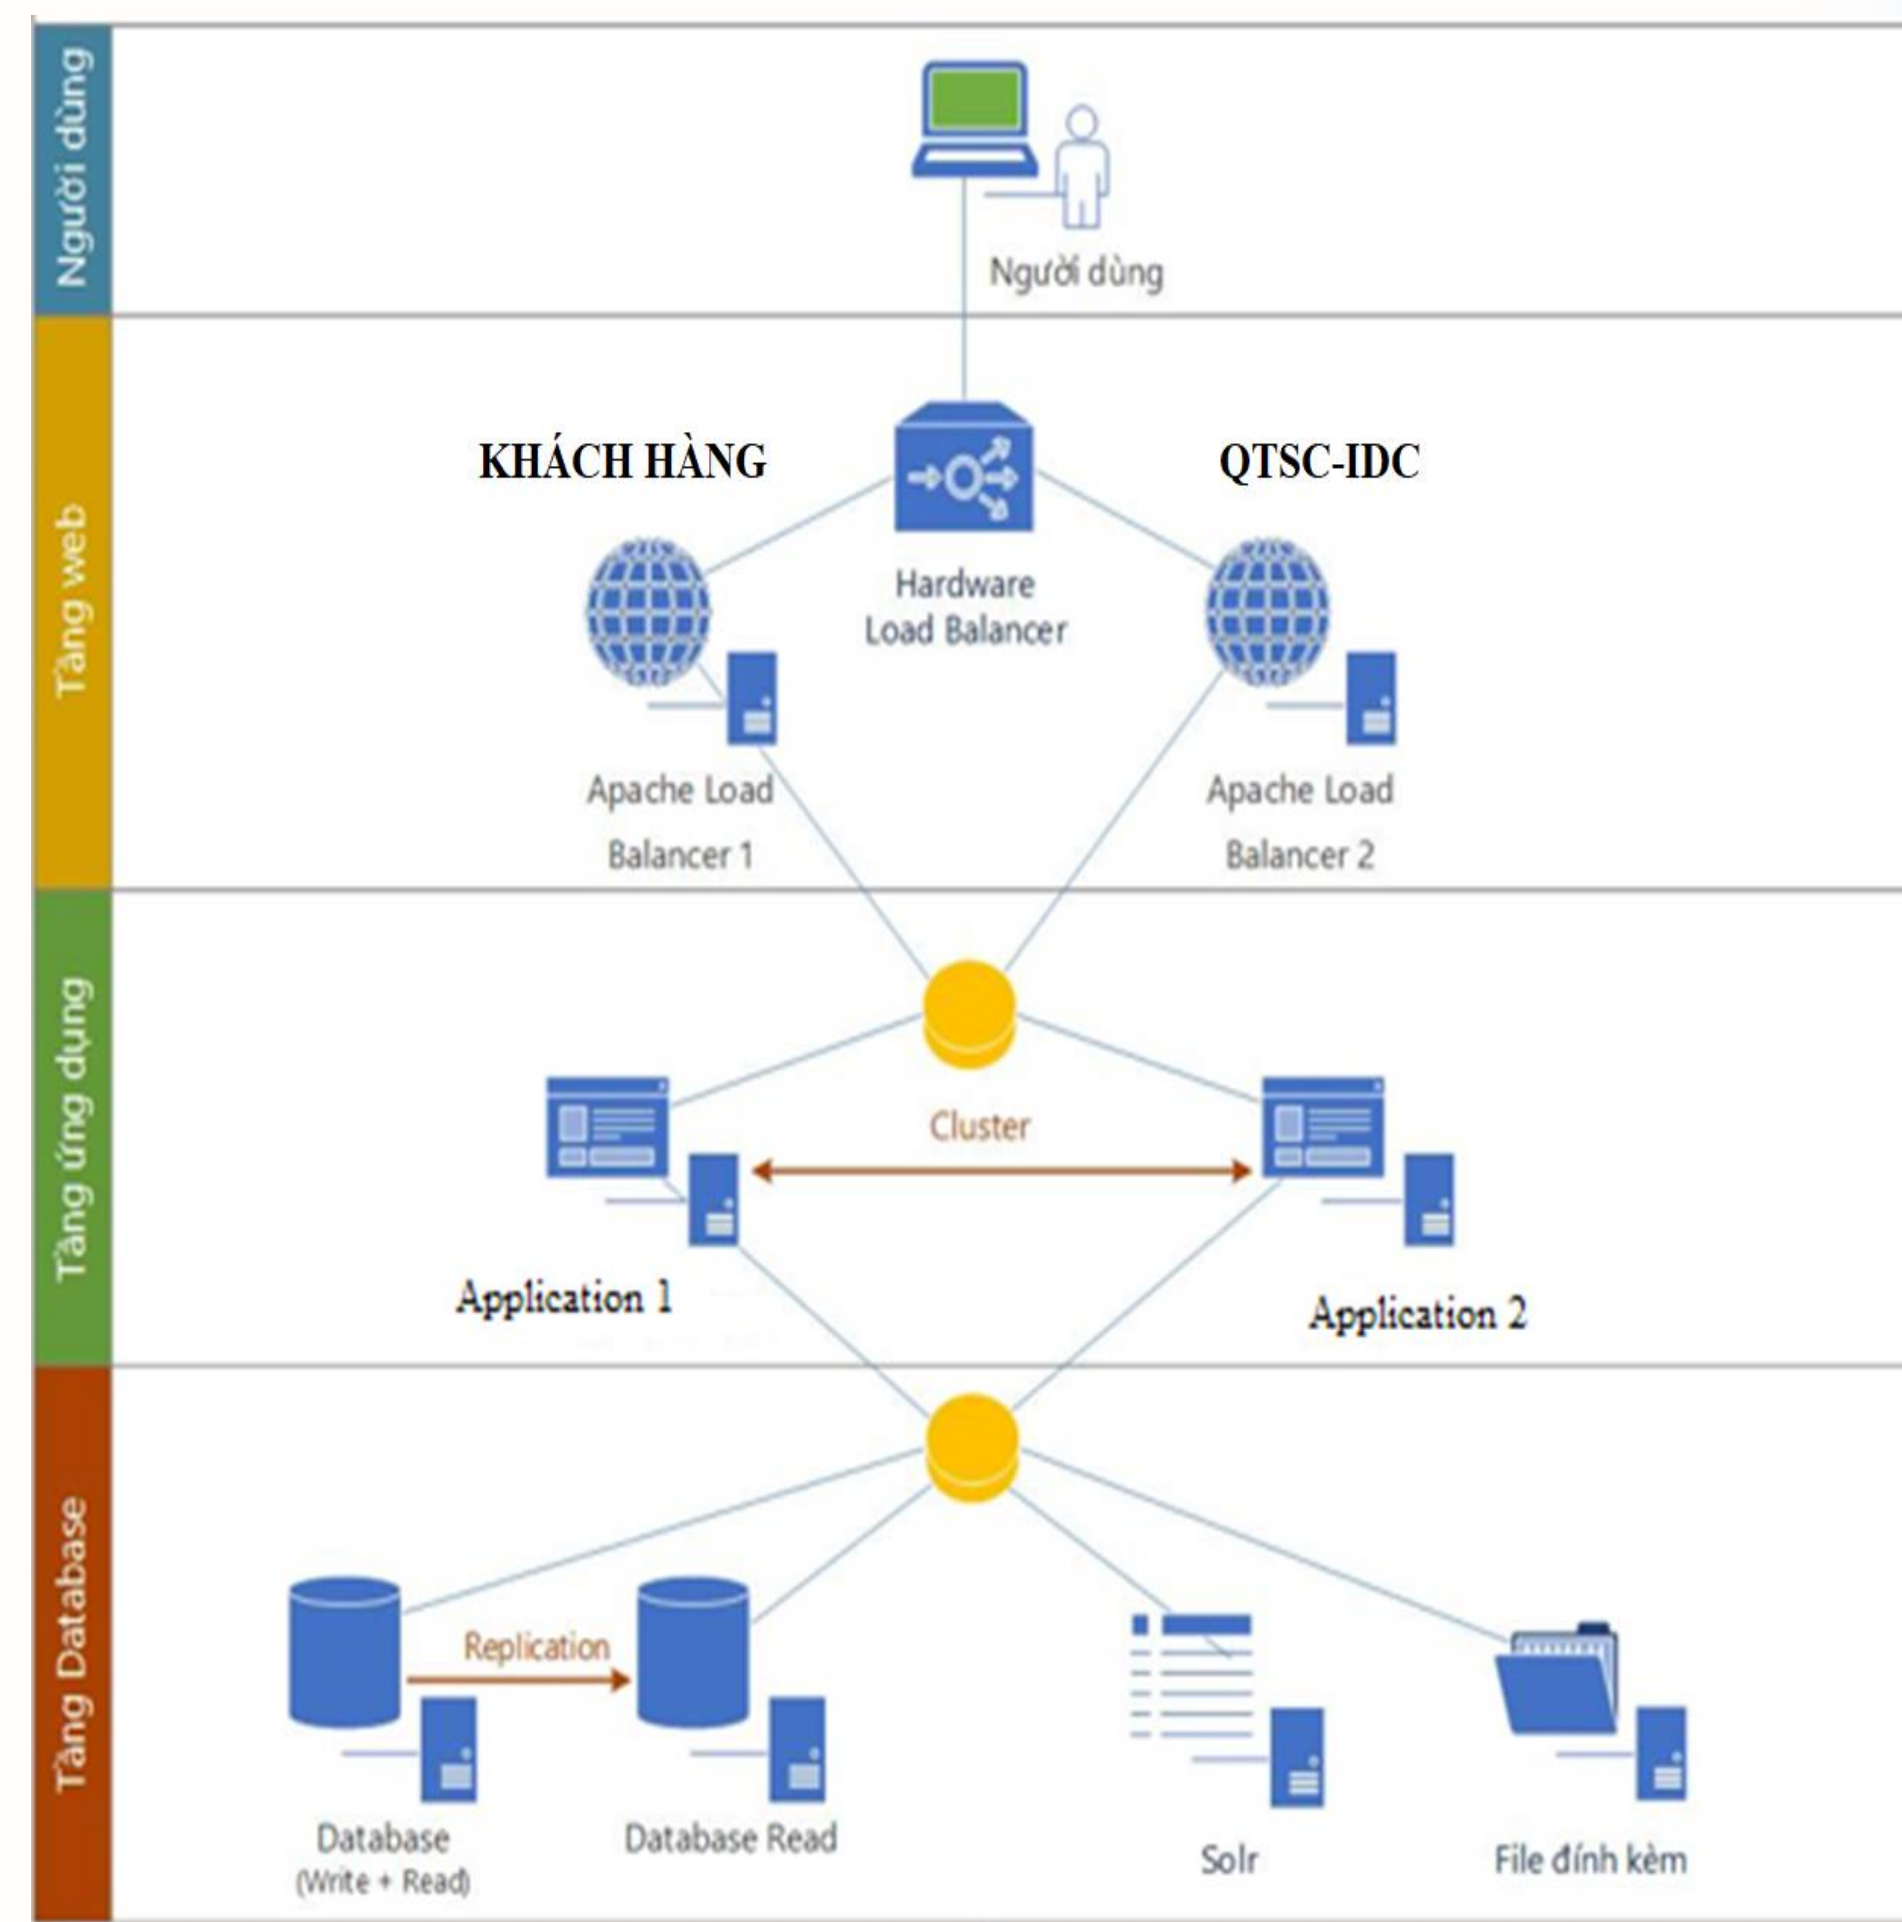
Người dùng

Người dùng

Tầng web

KHÁCH HÀNG

QTSC-IDC

Hardware Load Balancer

Apache Load Balancer 1

Apache Load Balancer 2

Tầng ứng dụng

Cluster

Application 1

Application 2

Tầng Database

Replication

Database (Write + Read)

Database Read

Solr

File đính kèm